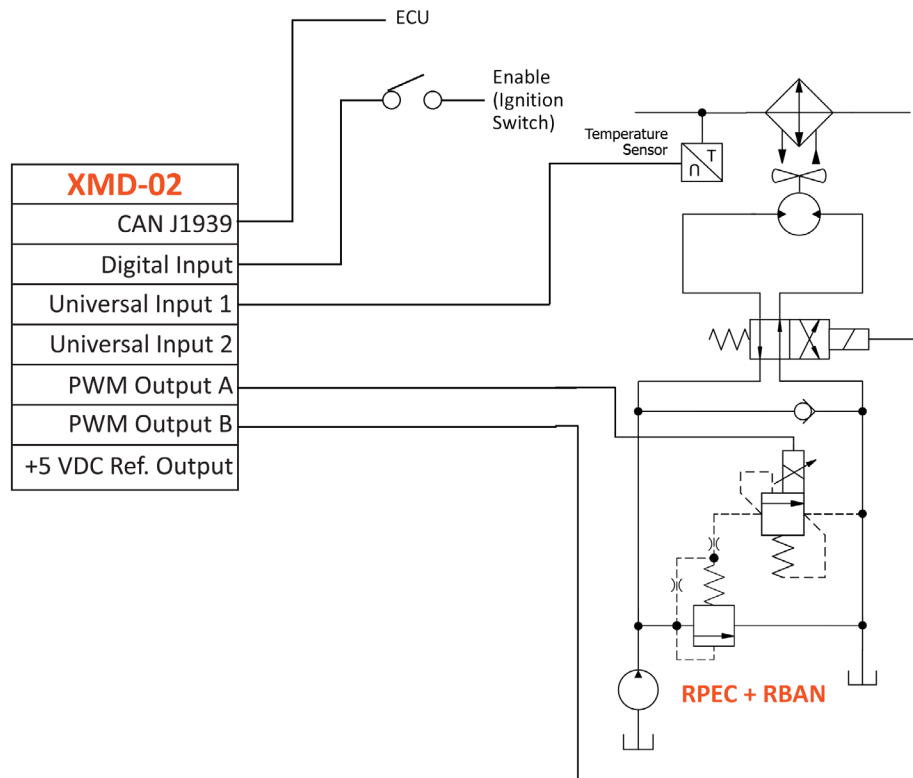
ECU

Enable (Ignition Switch)

Temperature Sensor

T

| XMD-02 |
|---|
| CAN J1939 |
| Digital Input |
| Universal Input 1 |
| Universal Input 2 |
| PWM Output A |
| PWM Output B |
| +5 VDC Ref. Output |

RPEC + RBAN